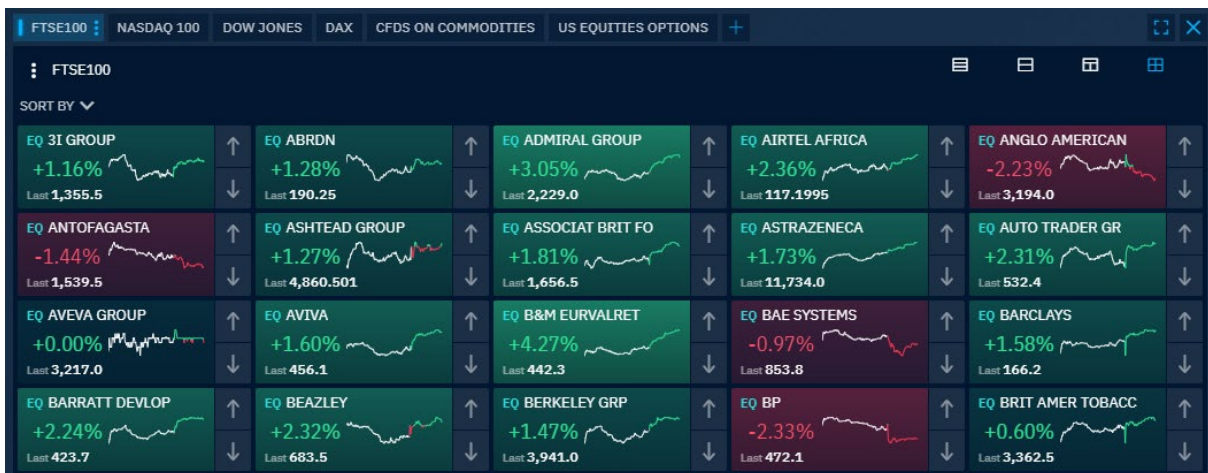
FTSE100 | NASDAQ 100 | DOW JONES | DAX | CFDS ON COMMODITIES | US EQUITIES OPTIONS | +

FTSE100

SORT BY

EQ 3I GROUP
+1.16%
Last 1,355.5

EQ ABRDN
+1.28%
Last 190.25

EQ ADMIRAL GROUP
+3.05%
Last 2,229.0

EQ AIRTEL AFRICA
+2.36%
Last 117.1995

EQ ANGLO AMERICAN
-2.23%
Last 3,194.0

EQ ANTOFAGASTA
-1.44%
Last 1,539.5

EQ ASHTEAD GROUP
+1.27%
Last 4,860.501

EQ ASSOCIAT BRIT FO
+1.81%
Last 1,656.5

EQ ASTRAZENECA
+1.73%
Last 11,734.0

EQ AUTO TRADER GR
+2.31%
Last 532.4

EQ AVEVA GROUP
+0.00%
Last 3,217.0

EQ AVIVA
+1.60%
Last 456.1

EQ B&M EURVALRET
+4.27%
Last 442.3

EQ BAE SYSTEMS
-0.97%
Last 853.8

EQ BARCLAYS
+1.58%
Last 166.2

EQ BARRATT DEVLOP
+2.24%
Last 423.7

EQ BEAZLEY
+2.32%
Last 683.5

EQ BERKELEY GRP
+1.47%
Last 3,941.0

EQ BP
-2.33%
Last 472.1

EQ BRIT AMER TOBACC
+0.60%
Last 3,362.5